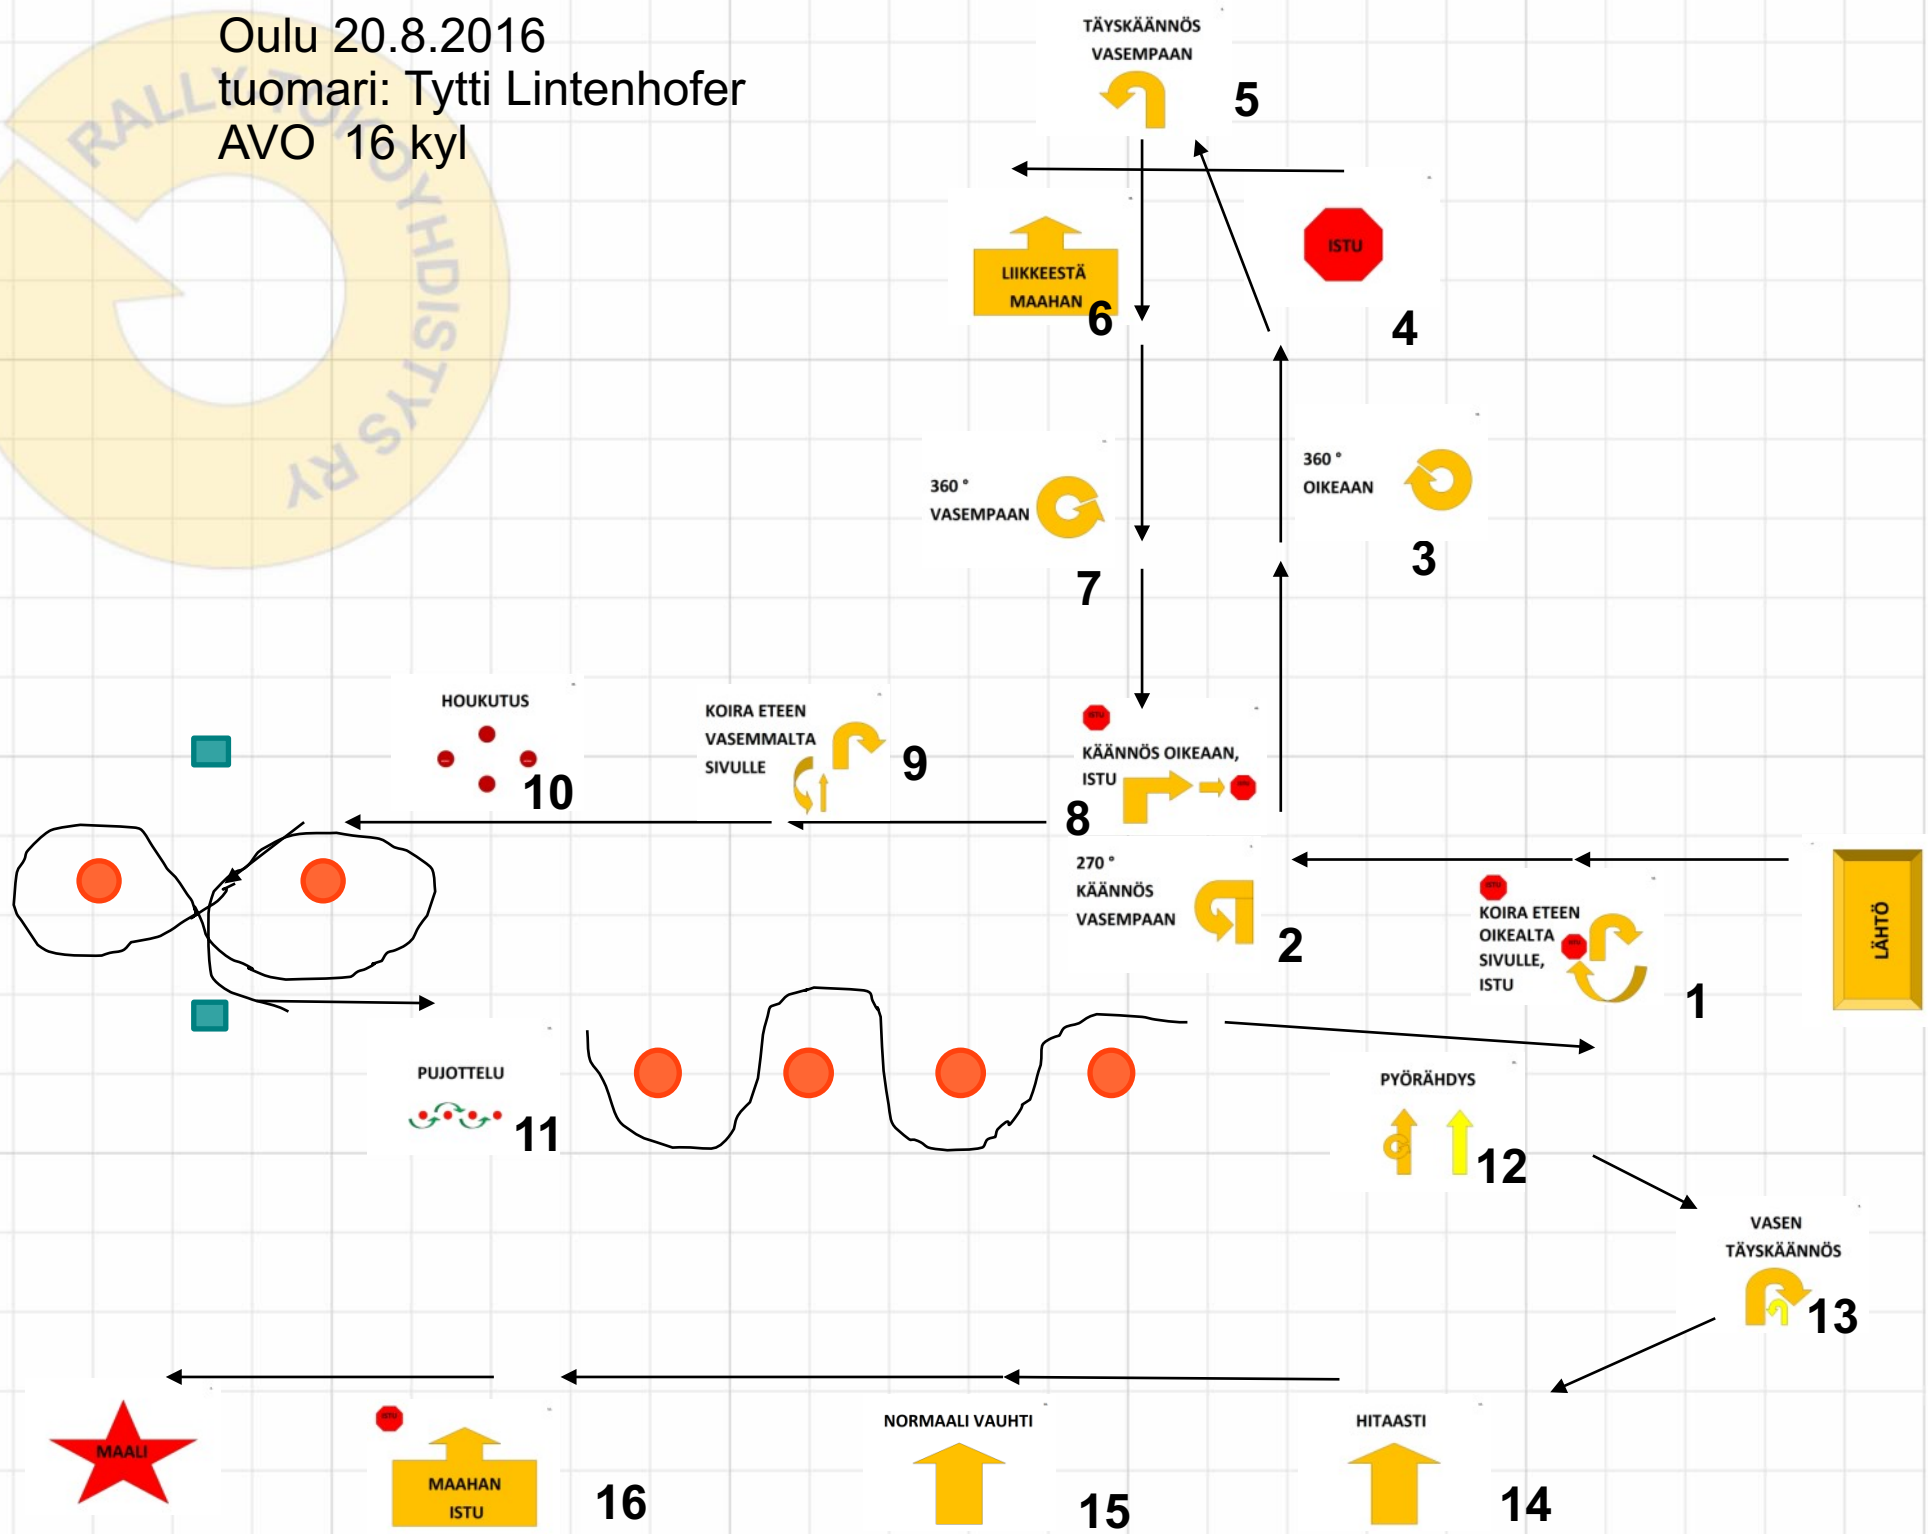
Oulu 20.8.2016
tuomari: Tytti Lintenhofer
AVO 16 kyl

RALLY-TOKOYHDISTYS RY

TÄYSKÄÄNNÖS VASEMPAAN
5

LIIKKEESTÄ MAAHAN
6

ISTU
4

360 ° VASEMPAAN
7

360 ° OIKEAAN
3

HOUKUTUS
10

KOIRA ETEEN VASEMMALTA SIVULLE
9

ISTU
KÄÄNNÖS OIKEAAN, ISTU
8

270 ° KÄÄNNÖS VASEMPAAN
2

KOIRA ETEEN OIKEALTA SIVULLE, ISTU
1

LÄHTÖ

PUJOTTELU
11

PYÖRÄHDYS
12

VASEN TÄYSKÄÄNNÖS
13

MAALI

MAAHAN ISTU
16

NORMAALI VAUHTI
15

HITAASTI
14